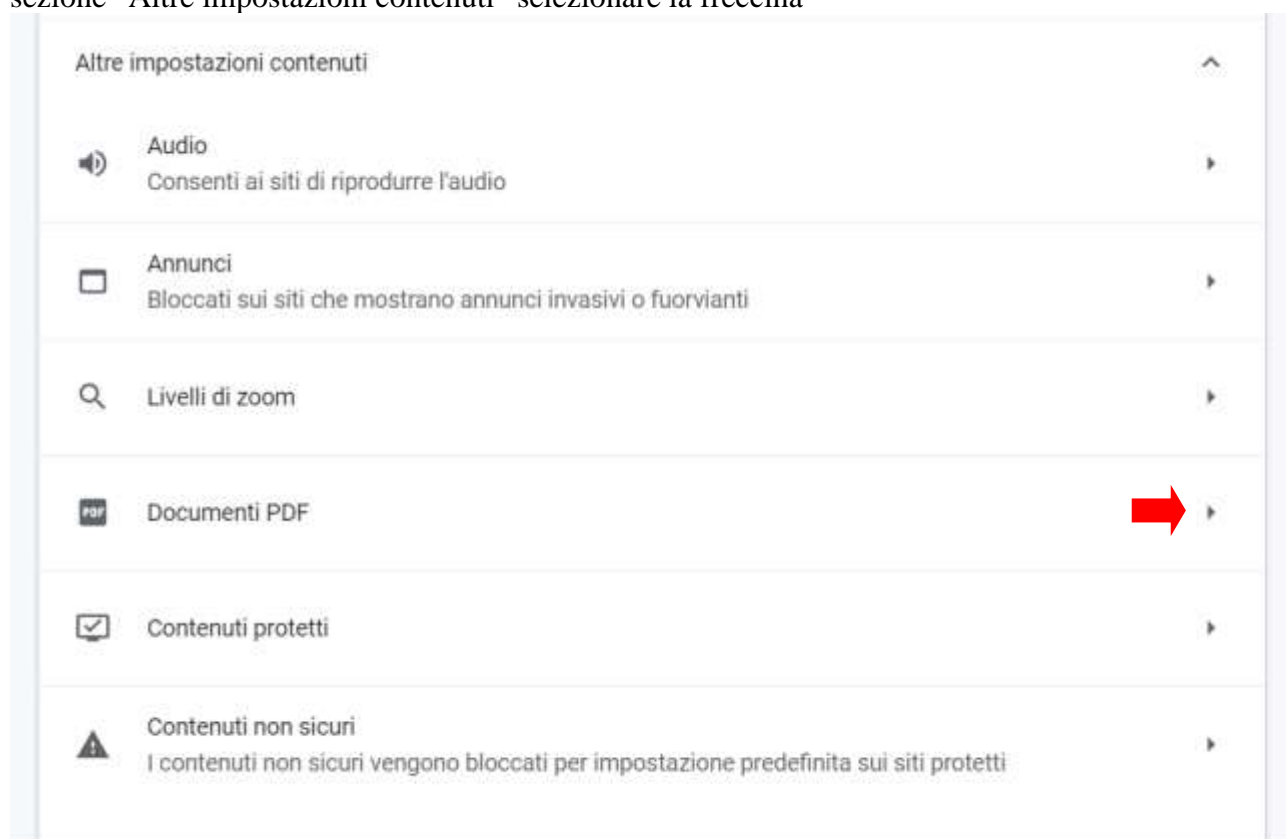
sezione "Altre impostazioni contenuti" selezionare la freccina

Altre impostazioni contenuti

Audio
Consenti ai siti di riprodurre l'audio

Annunci
Bloccati sui siti che mostrano annunci invasivi o fuorvianti

Livelli di zoom

PDF
Documenti PDF

Contenuti protetti

Contenuti non sicuri
I contenuti non sicuri vengono bloccati per impostazione predefinita sui siti protetti